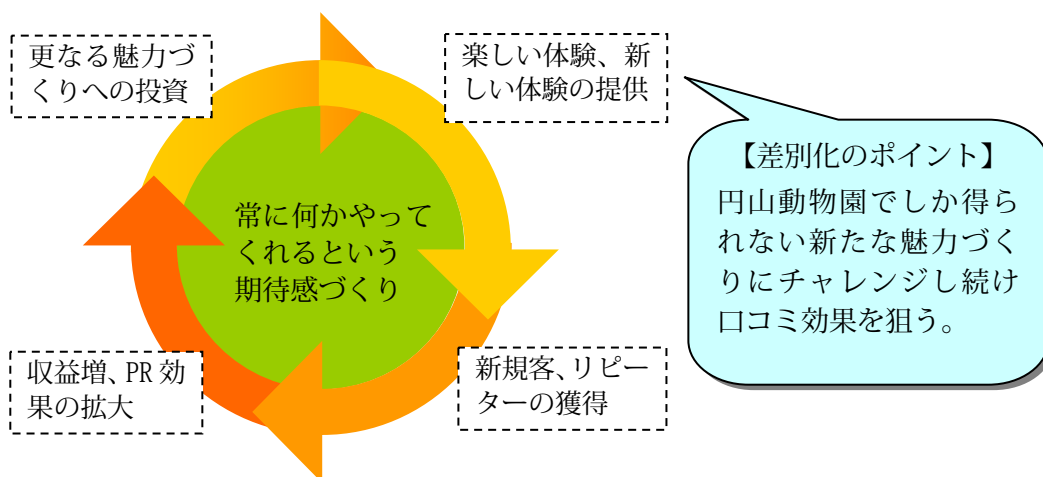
更なる魅力づくりへの投資

楽しい体験、新しい体験の提供

常に何かやってくれるという期待感づくり

【差別化のポイント】
円山動物園でしか得られない新たな魅力づくりにチャレンジし続け口コミ効果を狙う。

収益増、PR 効果の拡大

新規客、リピーターの獲得